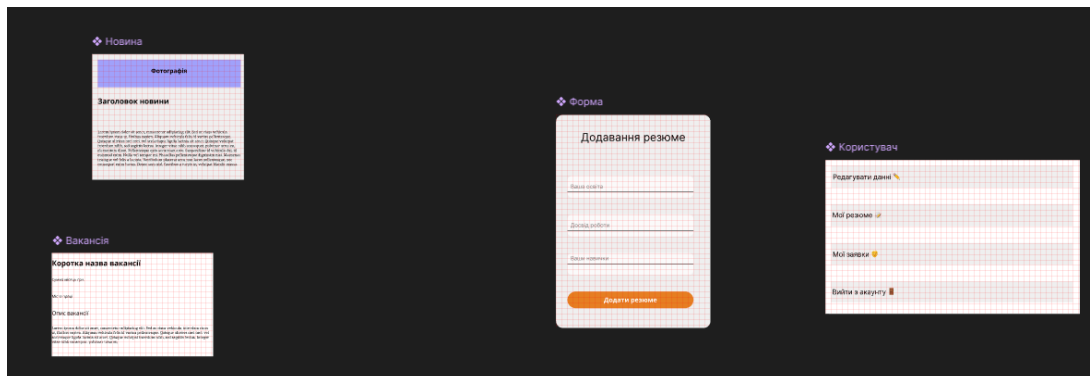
❖ Новина

Фотографія

Заголовок новини

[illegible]

❖ Вакансія

Коротка назва вакансії

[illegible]

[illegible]

Опис вакансії

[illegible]

❖ Форма

Додавання резюме

Ваша освіта

Досвід роботи

Ваші навички

Додати резюме

❖ Користувач

Редагувати дані ✏️

Мої резюме 📝

Мої заявки 💡

Вийти з акаунту 🚪